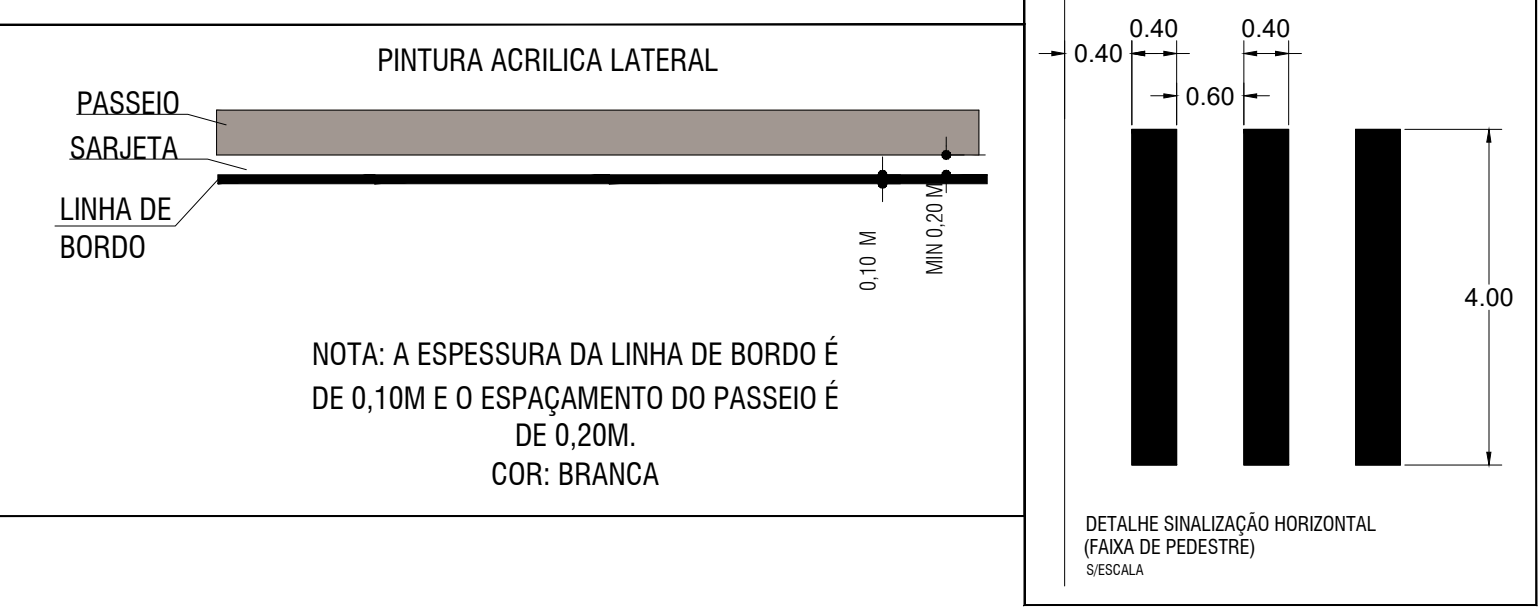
PINTURA ACRILICA LATERAL

PASSEIO

SARJETA

LINHA DE BORDO

0,10 M

MIN 0,20 M

NOTA: A ESPESSURA DA LINHA DE BORDO É DE 0,10M E O ESPAÇAMENTO DO PASSEIO É DE 0,20M.
COR: BRANCA

0.40
0.40
0.40
0.60
4.00

DETALHE SINALIZAÇÃO HORIZONTAL
(FAIXA DE PEDESTRE)
S/ESCALA